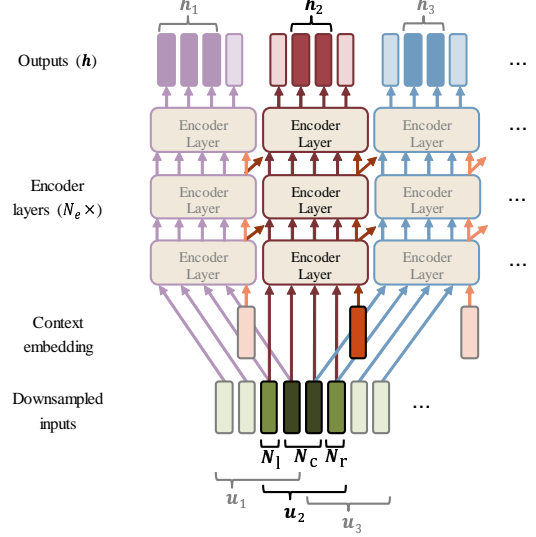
$h_1$ $h_2$ $h_3$

Outputs ($h$)

...

Encoder Layer

Encoder Layer

Encoder Layer

...

Encoder layers ($N_e \times$)

Encoder Layer

Encoder Layer

Encoder Layer

...

Encoder Layer

Encoder Layer

Encoder Layer

...

Context embedding

Downsampled inputs

...

$N_l$ $N_c$ $N_r$

$u_1$

$u_2$

$u_3$